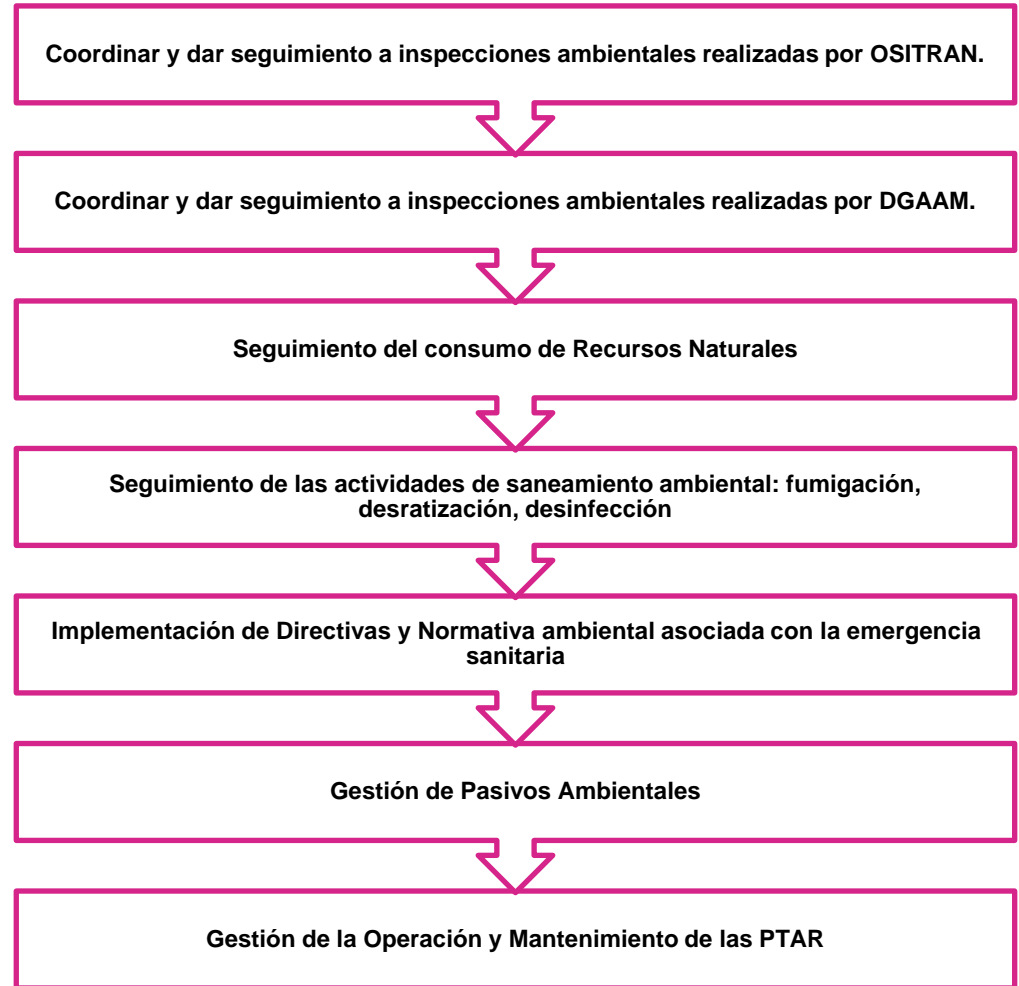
Coordinar y dar seguimiento a inspecciones ambientales realizadas por OSITRAN.

Coordinar y dar seguimiento a inspecciones ambientales realizadas por DGAAM.

Seguimiento del consumo de Recursos Naturales

Seguimiento de las actividades de saneamiento ambiental: fumigación, desratización, desinfección

Implementación de Directivas y Normativa ambiental asociada con la emergencia sanitaria

Gestión de Pasivos Ambientales

Gestión de la Operación y Mantenimiento de las PTAR